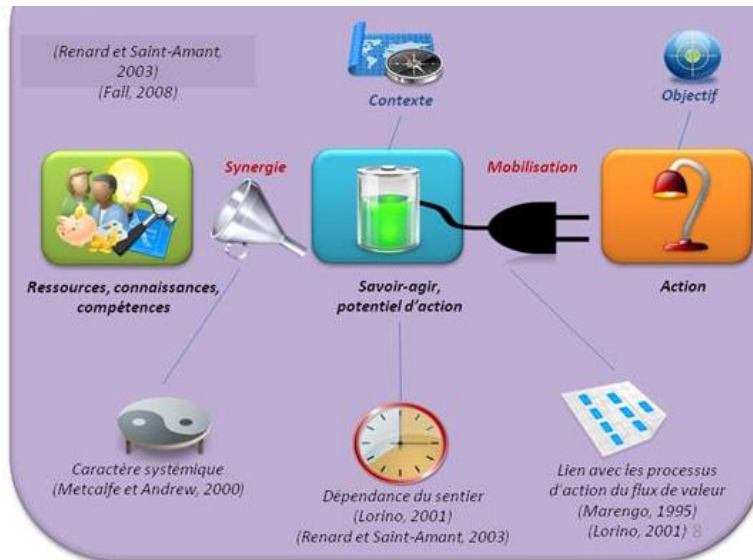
(Renard et Saint-Amant, 2003)
(Fall, 2008)

Contexte

Objectif

Synergie

Mobilisation

Ressources, connaissances, compétences

Savoir-agir, potentiel d'action

Action

Caractère systémique
(Metcalfe et Andrew, 2000)

Dépendance du sentier
(Lorino, 2001)
(Renard et Saint-Amant, 2003)

Lien avec les processus d'action du flux de valeur
(Marengo, 1995)
(Lorino, 2001)

8